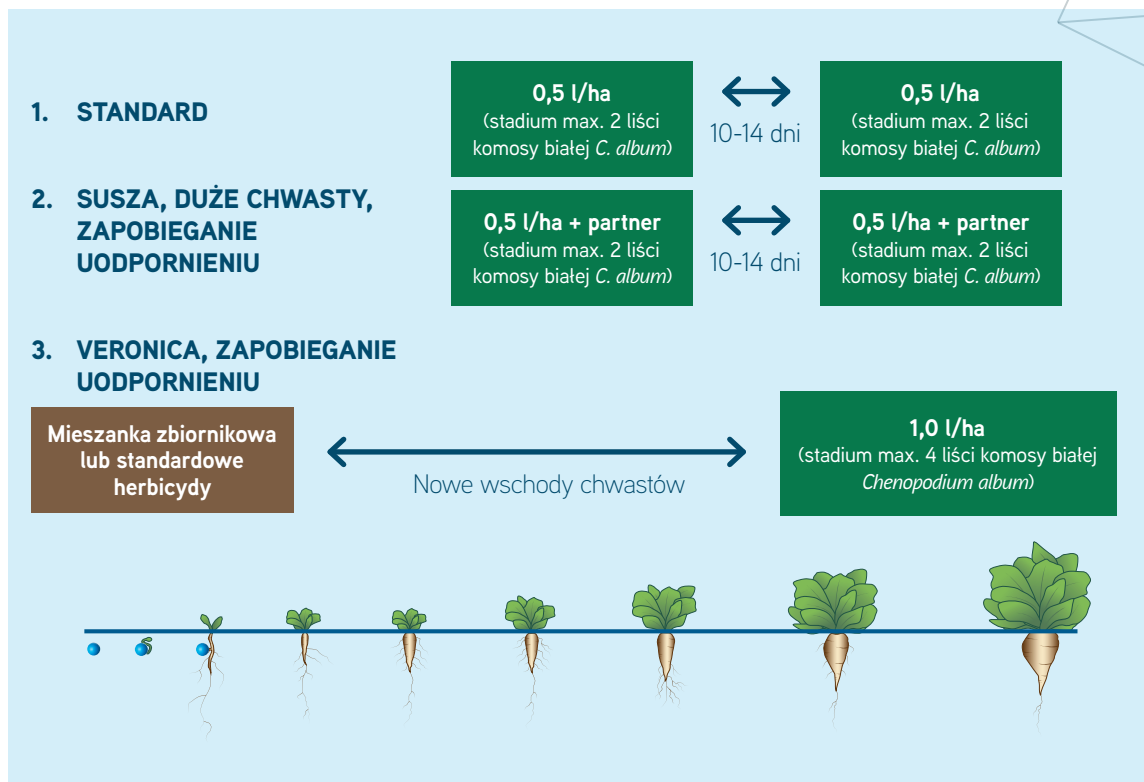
1. STANDARD

0,5 l/ha
(stadium max. 2 liści komosy białej *C. album*)

10-14 dni

0,5 l/ha
(stadium max. 2 liści komosy białej *C. album*)

2. SUSZA, DUŻE CHWASTY, ZAPOBIEGANIE UODPORNIENIU

0,5 l/ha + partner
(stadium max. 2 liści komosy białej *C. album*)

10-14 dni

0,5 l/ha + partner
(stadium max. 2 liści komosy białej *C. album*)

3. VERONICA, ZAPOBIEGANIE UODPORNIENIU

Mieszanka zbiornikowa lub standardowe herbicydy

Nowe wschody chwastów

1,0 l/ha
(stadium max. 4 liści komosy białej *Chenopodium album*)